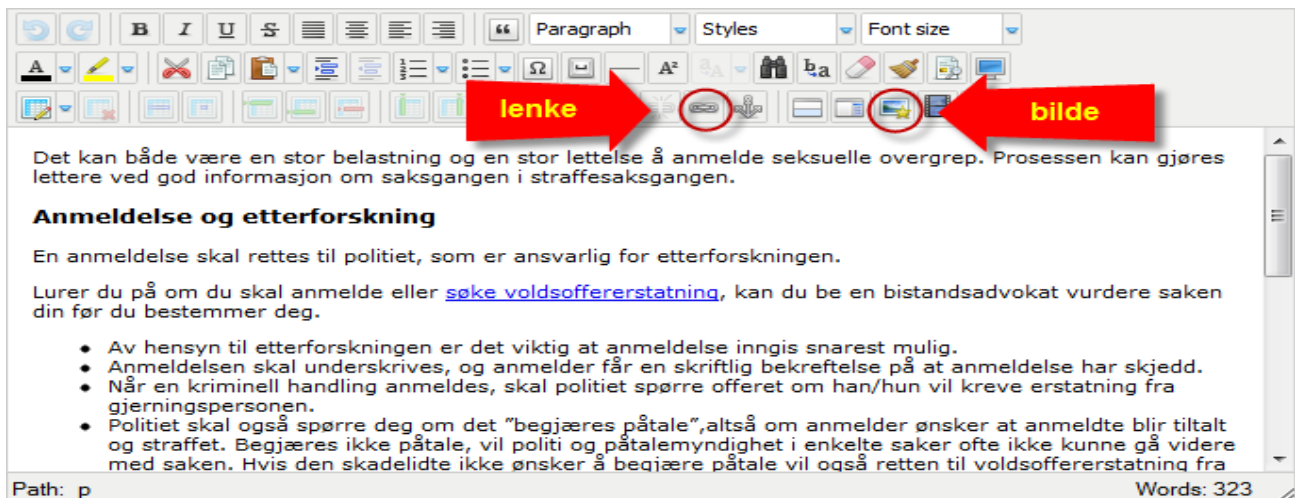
B I U S

Paragraph

Styles

Font size

A

lenke

bilde

Det kan både være en stor belastning og en stor lettelse å anmelde seksuelle overgrep. Prosessen kan gjøres lettere ved god informasjon om saksgangen i straffesaksgangen.

**Anmeldelse og etterforskning**

En anmeldelse skal rettes til politiet, som er ansvarlig for etterforskningen.

Lurer du på om du skal anmelde eller søke voldsoffererstatning, kan du be en bistandsadvokat vurdere saken din før du bestemmer deg.

- Av hensyn til etterforskningen er det viktig at anmeldelse inngis snarest mulig.
- Anmeldelsen skal underskrives, og anmelder får en skriftlig bekreftelse på at anmeldelse har skjedd.
- Når en kriminell handling anmeldes, skal politiet spørre offeret om han/hun vil kreve erstatning fra gjerningspersonen.
- Politiet skal også spørre deg om det "begjæres påtale",altså om anmelder ønsker at anmeldte blir tiltalt og straffet. Begjæres ikke påtale, vil politi og påtalemyndighet i enkelte saker ofte ikke kunne gå videre med saken. Hvis den skadelidte ikke ønsker å begjære påtale vil også retten til voldsoffererstatning fra

Path: p

Words: 323